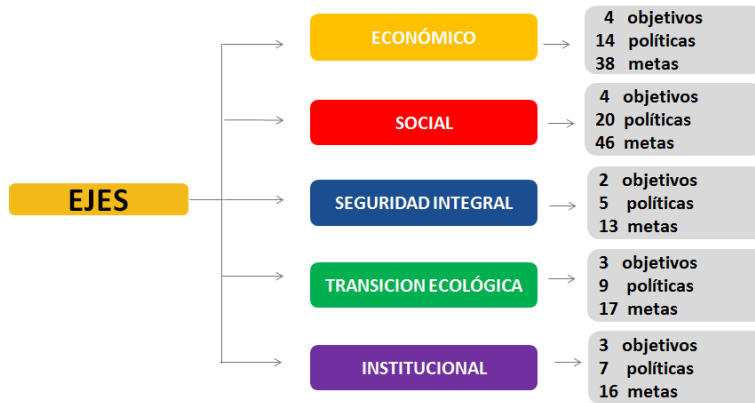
EJES

ECONÓMICO
4 objetivos
14 políticas
38 metas

SOCIAL
4 objetivos
20 políticas
46 metas

SEGURIDAD INTEGRAL
2 objetivos
5 políticas
13 metas

TRANSICION ECOLÓGICA
3 objetivos
9 políticas
17 metas

INSTITUCIONAL
3 objetivos
7 políticas
16 metas